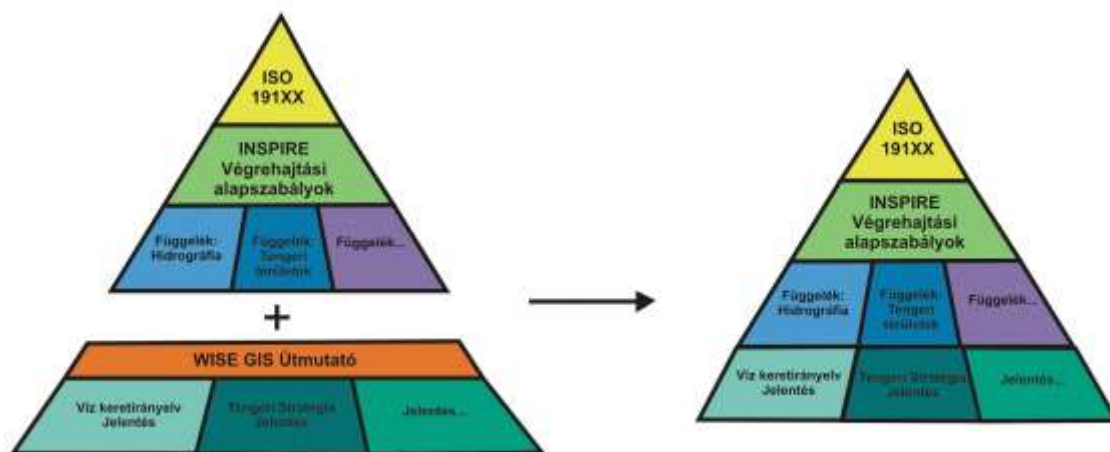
ISO
191XX

INSPIRE
Végrehajtási
alapszabályok

Függelék:
Hidrográfia

Függelék:
Tengeri
területek

Függelék...

+

WISE GIS Útmutató

Víz keretirányelv
Jelentés

Tengeri Stratégia
Jelentés

Jelentés...

ISO
191XX

INSPIRE
Végrehajtási
alapszabályok

Függelék:
Hidrográfia

Függelék:
Tengeri
területek

Függelék...

Víz keretirányelv
Jelentés

Tengeri Stratégia
Jelentés

Jelentés...